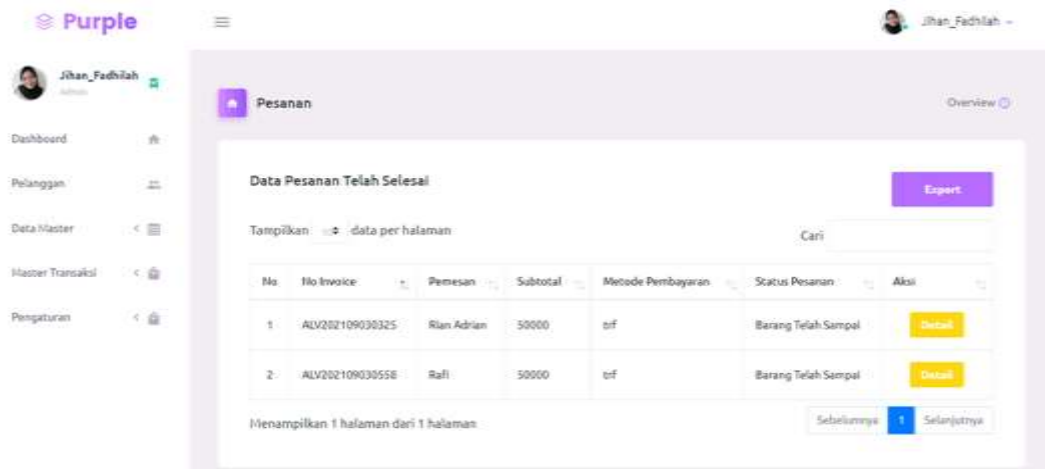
Purple

Jihan_Fadhilah

Jihan_Fadhilah
Admin

Dashboard

Pelanggan

Data Master

Master Transaksi

Pengaturan

Pesanan

Overview

Data Pesanan Telah Selesai

Export

Tampilkan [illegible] data per halaman

Cari

| No | No Invoice | Pemesan | Subtotal | Metode Pembayaran | Status Pesanan | Aksi |
|---|---|---|---|---|---|---|
| 1 | ALV202109030325 | Rian Adrian | 50000 | trf | Barang Telah Sampai | Detail |
| 2 | ALV202109030558 | Rafi | 50000 | trf | Barang Telah Sampai | Detail |

Menampilkan 1 halaman dari 1 halaman

Sebelumnya 1 Selanjutnya